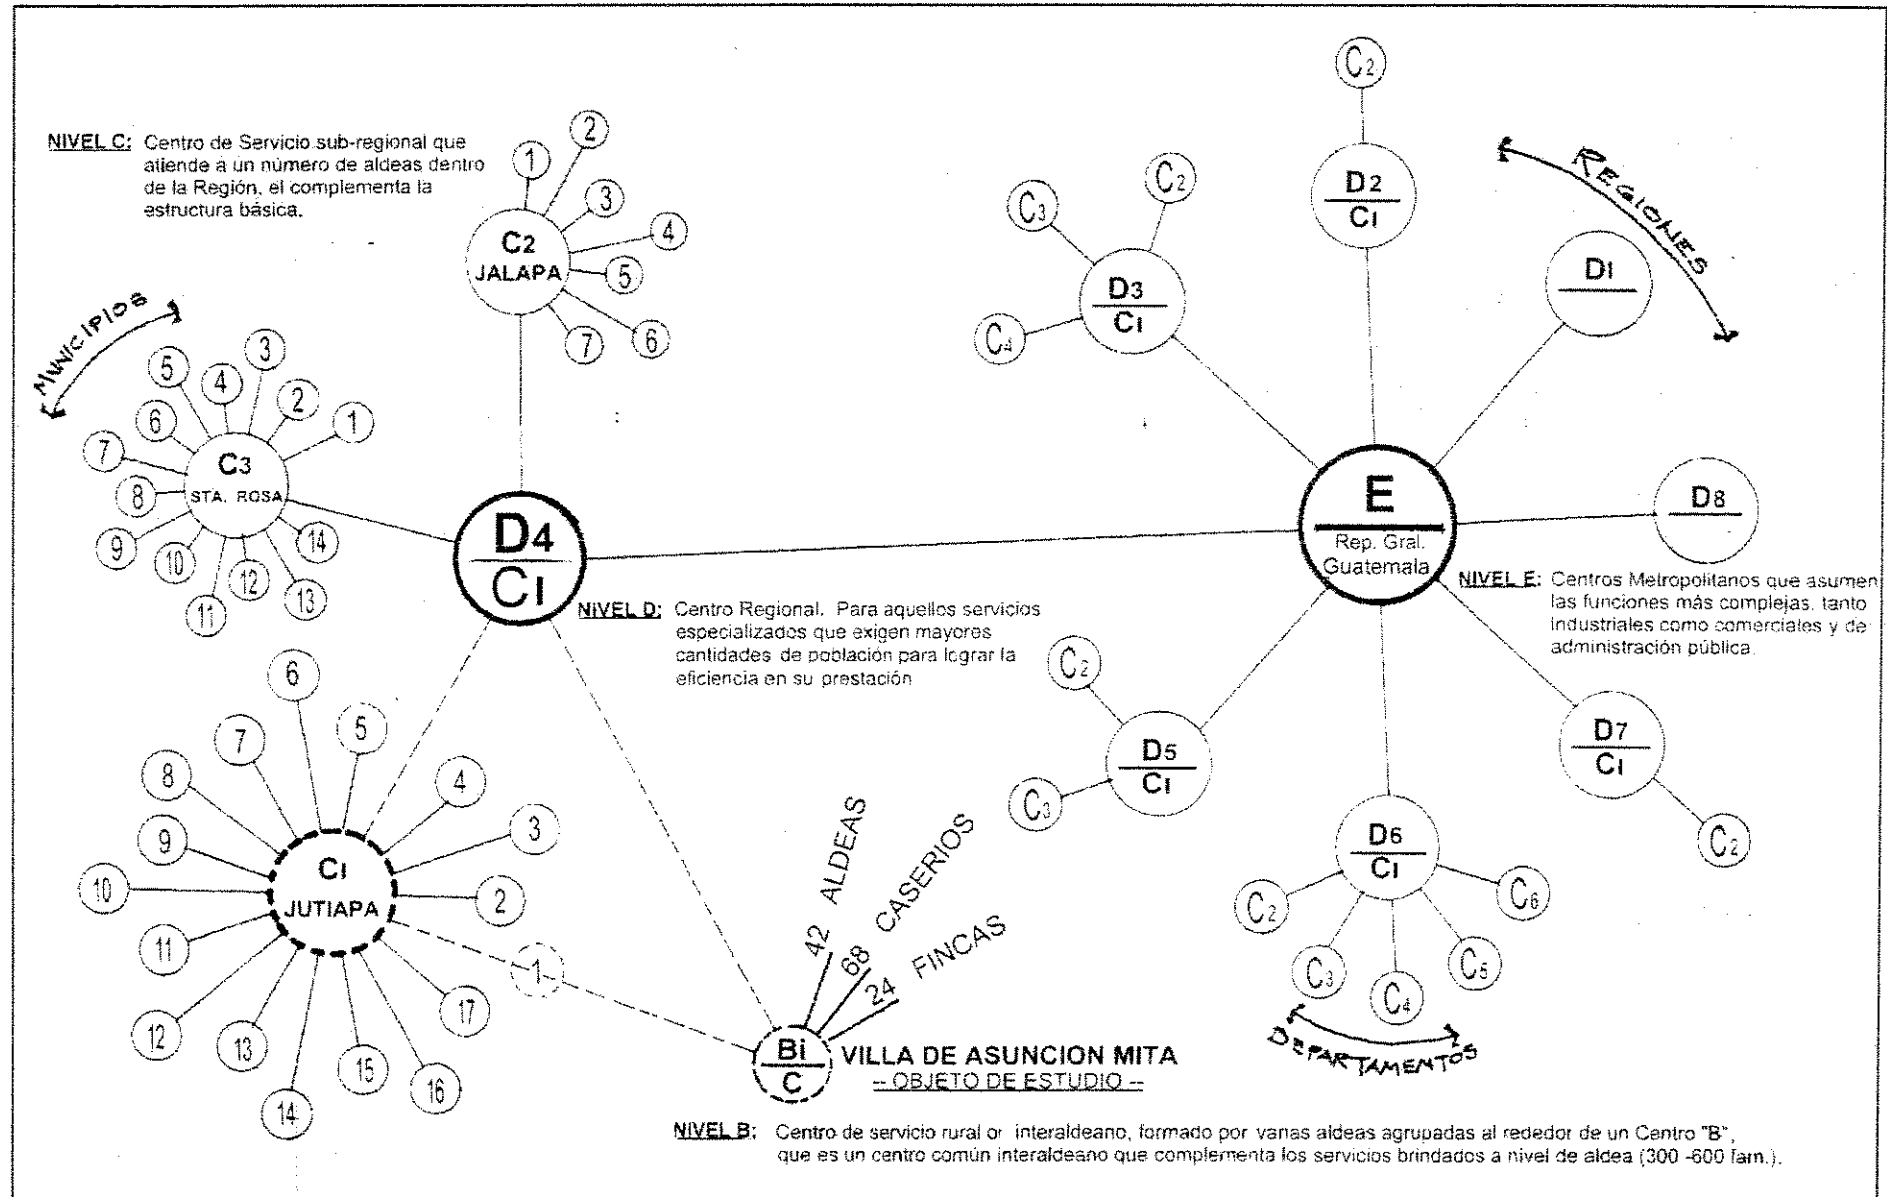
NIVEL C: Centro de Servicio sub-regional que atiende a un número de aldeas dentro de la Región, el complementa la estructura básica.

MUNICIPIOS

C2 JALAPA

1 2 3 4 5 6 7

C3 STA. ROSA

1 2 3 4 5 6 7 8 9 10 11 12 13 14

D4 / C1

NIVEL D: Centro Regional. Para aquellos servicios especializados que exigen mayores cantidades de población para lograr la eficiencia en su prestación

C1 JUTIAPA

1 2 3 4 5 6 7 8 9 10 11 12 13 14 15 16 17

42 ALDEAS
68 CASERIOS
24 FINCAS

Bi / C

VILLA DE ASUNCION MITA
-- OBJETO DE ESTUDIO --

NIVEL B: Centro de servicio rural or interaldeano, formado por varias aldeas agrupadas al rededor de un Centro "B", que es un centro común interaldeano que complementa los servicios brindados a nivel de aldea (300 -600 fam.).

REGIONES

C2

D2 / C1

C3 C2 C4

D3 / C1

D1

E
Rep. Gral. Guatemala

D8

NIVEL E: Centros Metropolitanos que asumen las funciones más complejas, tanto industriales como comerciales y de administración pública.

C2 C3

D5 / C1

D7 / C1

C2

D6 / C1

C2 C3 C4 C5 C6

DEPARTAMENTOS